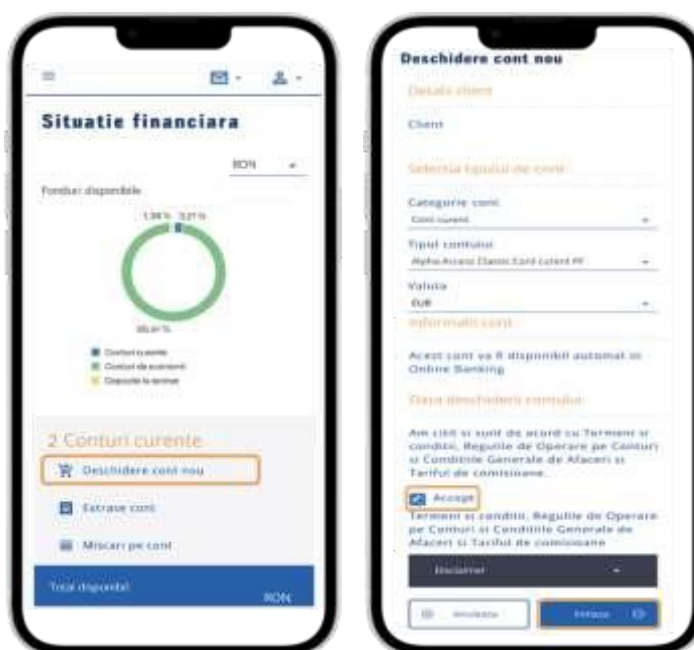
Situatie financiara

RON

Fonduri disponibile

1,34 %
3,21 %

95,4 %

Conturi curente
Conturi de economii
Depozite la termen

2 Conturi curente

Deschidere cont nou

Extrase cont

Miscari pe cont

Total disponibil
RON

Deschidere cont nou

Detalii client

Client

Selectia tipului de cont

Categorie cont
Cont curent

Tipul contului
Alpha Access Classic Cont curent PF

Valuta
EUR

Informatii cont

Acest cont va fi disponibil automat in Online Banking

Data deschiderii contului

Am citit si sunt de acord cu Termenii si conditiii, Regulile de Operare pe Conturi si Conditiile Generale de Afaceri si Tariful de comisioane.

Accept

Termenii si conditii, Regulile de Operare pe Conturi si Conditiile Generale de Afaceri si Tariful de comisioane

Disclaimer

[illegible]

Trimite